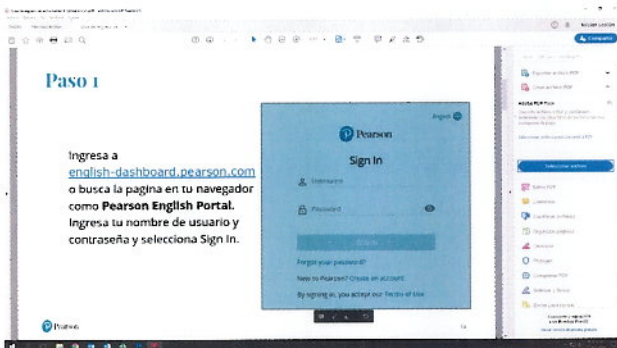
Paso 1

Ingresa a english-dashboard.pearson.com o busca la pagina en tu navegador como **Pearson English Portal**. Ingresa tu nombre de usuario y contraseña y selecciona Sign In.

English

Pearson

Sign In

Username

Password

Sign In

Forgot your password?

New to Pearson? Create an account

By signing in, you accept our Terms of Use

Pearson

Iniciar sesión

Compartir

Exportar archivo PDF

Crear archivo PDF

Adobe PDF Pack

Seleccionar archivo

Editar PDF

Comentar

Organizar páginas

Proteger

Comprimir PDF

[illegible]